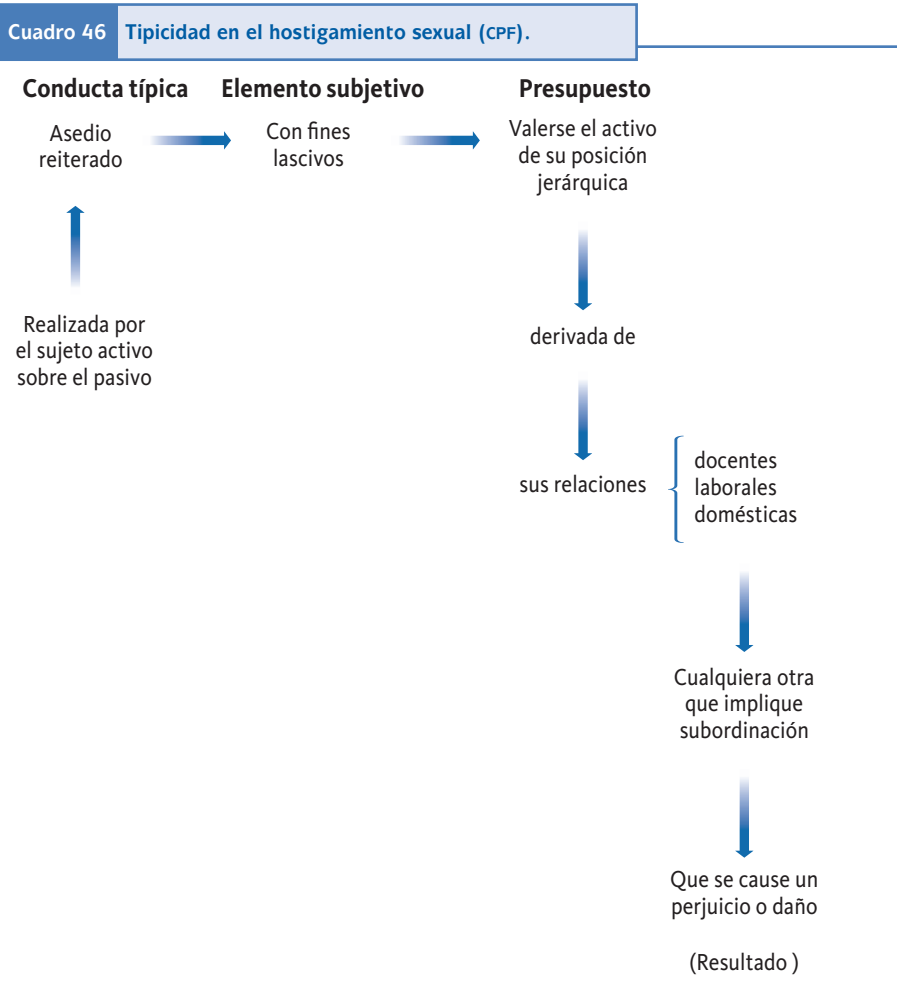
Cuadro 46 Tipicidad en el hostigamiento sexual (CPF).

Conducta típica

Asedio reiterado

Realizada por el sujeto activo sobre el pasivo

Elemento subjetivo

Con fines lascivos

Presupuesto

Valerse el activo de su posición jerárquica

derivada de

sus relaciones

docentes
laborales
domésticas

Cualquiera otra que implique subordinación

Que se cause un perjuicio o daño

(Resultado )